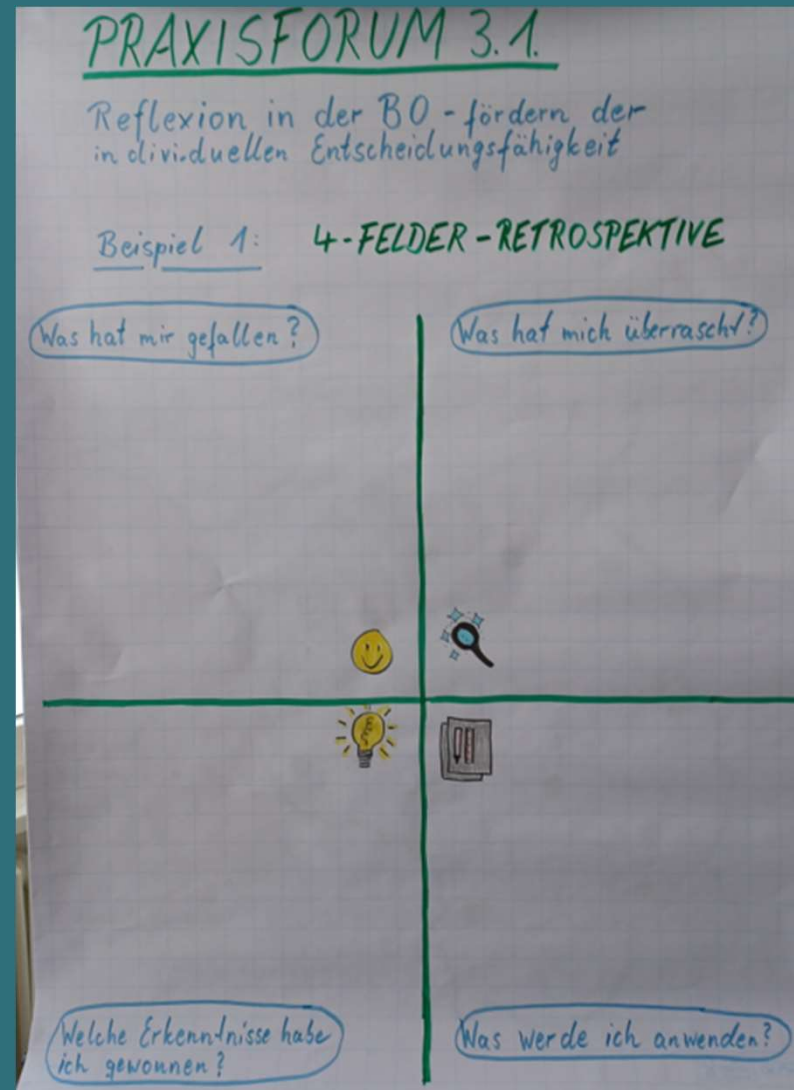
PRAXISFORUM 3.1.

Reflexion in der BO - fördern der individuellen Entscheidungsfähigkeit

Beispiel 1: 4-FELDER-RETROSPEKTIVE

Was hat mir gefallen?

Was hat mich überrascht?

Welche Erkenntnisse habe ich gewonnen?

Was werde ich anwenden?